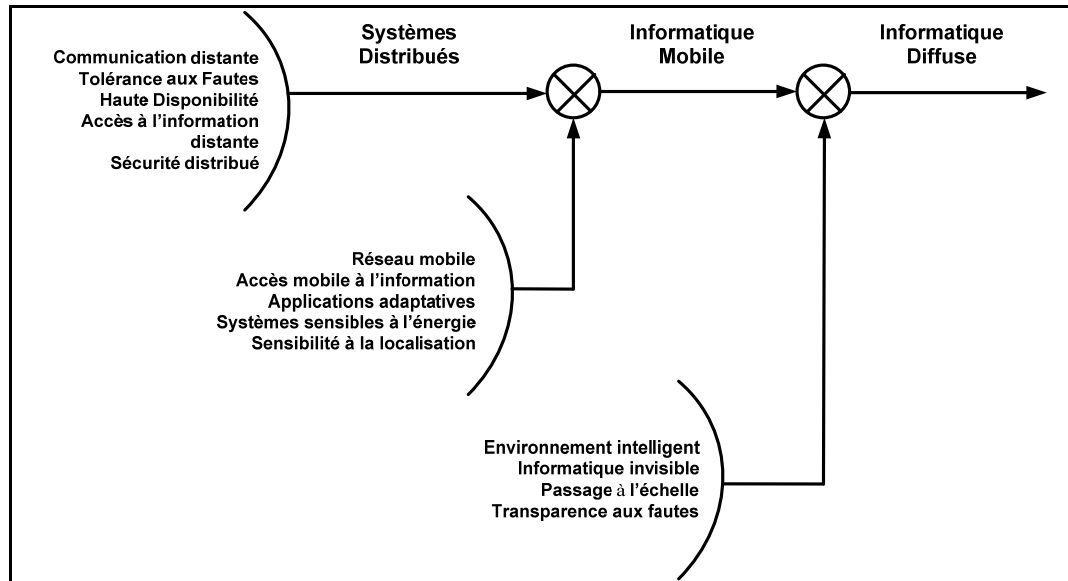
Communication distante
Tolérance aux Fautes
Haute Disponibilité
Accès à l'information distante
Sécurité distribué

Systèmes Distribués

Informatique Mobile

Informatique Diffuse

Réseau mobile
Accès mobile à l'information
Applications adaptatives
Systèmes sensibles à l'énergie
Sensibilité à la localisation

Environnement intelligent
Informatique invisible
Passage à l'échelle
Transparence aux fautes